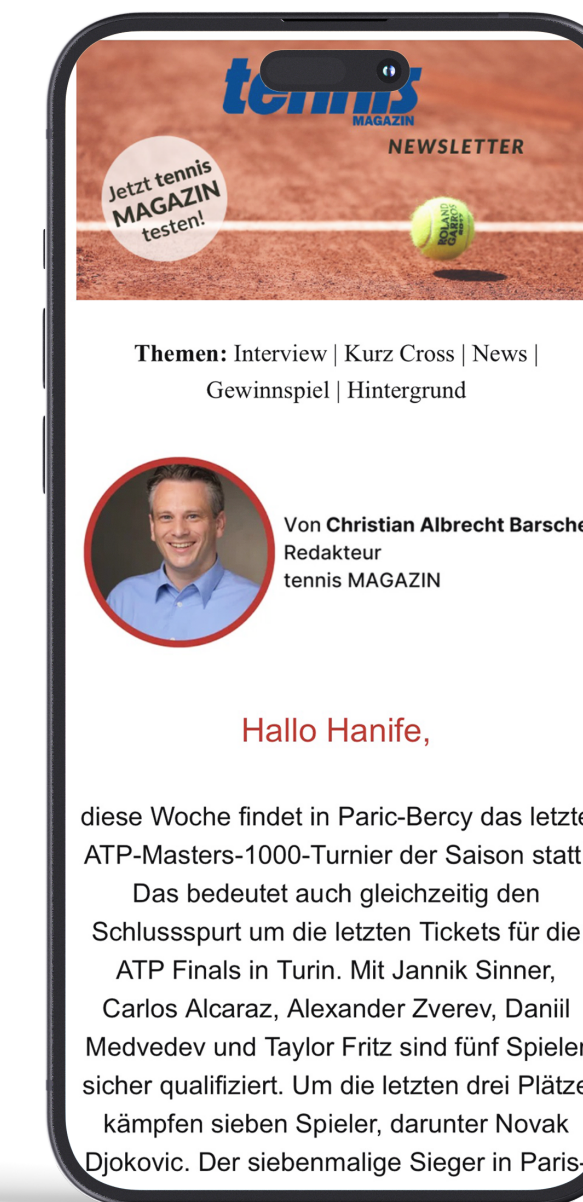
tennis MAGAZIN

NEWSLETTER

Jetzt tennis MAGAZIN testen!

ROLAND GARROS

Themen: Interview | Kurz Cross | News | Gewinnspiel | Hintergrund

Von Christian Albrecht Barsche
Redakteur
tennis MAGAZIN

Hallo Hanife,

diese Woche findet in Paric-Bercy das letzte ATP-Masters-1000-Turnier der Saison statt. Das bedeutet auch gleichzeitig den Schlussspurt um die letzten Tickets für die ATP Finals in Turin. Mit Jannik Sinner, Carlos Alcaraz, Alexander Zverev, Daniil Medvedev und Taylor Fritz sind fünf Spieler sicher qualifiziert. Um die letzten drei Plätze kämpfen sieben Spieler, darunter Novak Djokovic. Der siebenmalige Sieger in Paris-